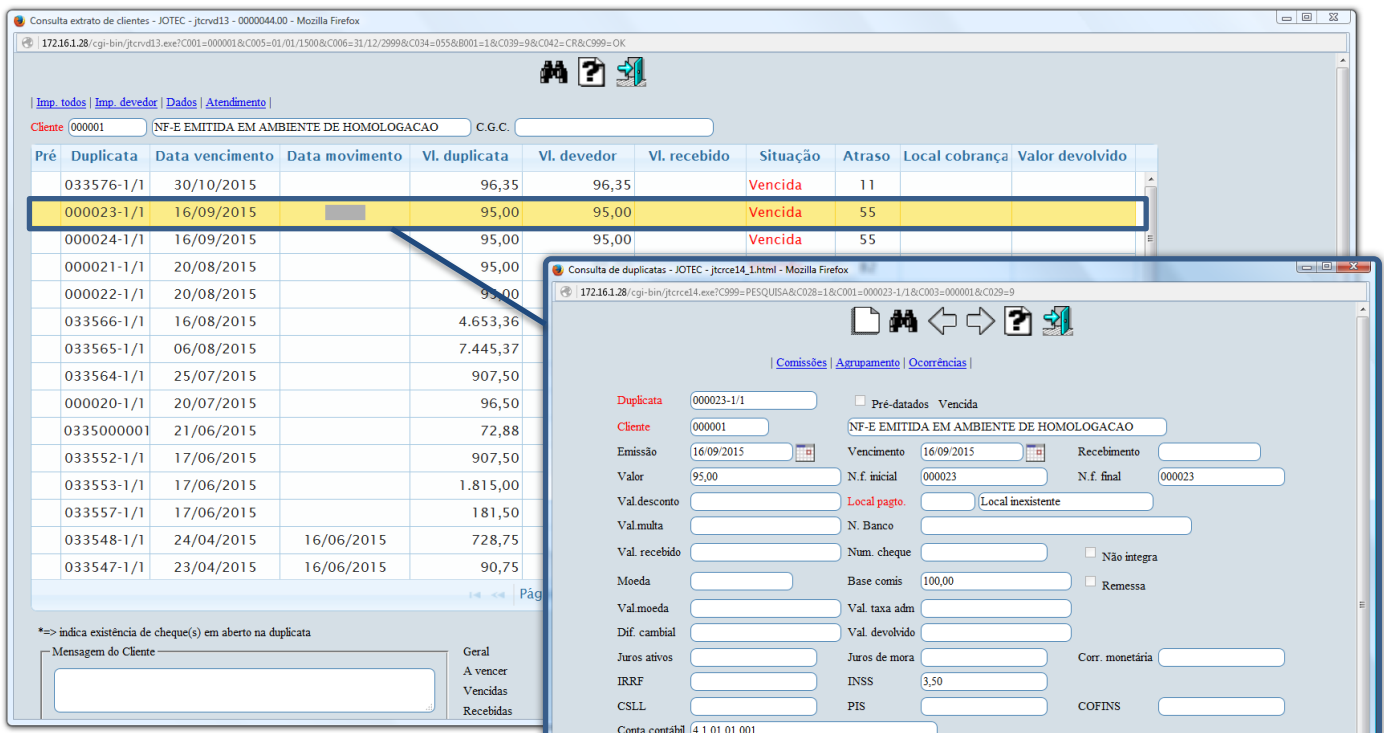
Consulta extrato de clientes - JOTEC - jtcrvd13 - 0000044.00 - Mozilla Firefox

172.16.1.28/cgi-bin/jtcrvd13.exe?C001=000001&C005=01/01/1500&C006=31/12/2999&C034=055&B001=1&C039=9&C042=CR&C999=OK

| Imp. todos | Imp. devedor | Dados | Atendimento |

Cliente 000001 NF-E EMITIDA EM AMBIENTE DE HOMOLOGACAO C.G.C.

| Pré | Duplicata | Data vencimento | Data movimento | Vl. duplicata | Vl. devedor | Vl. recebido | Situação | Atraso | Local cobrança | Valor devolvido |
|---|---|---|---|---|---|---|---|---|---|---|
| | 033576-1/1 | 30/10/2015 | | 96,35 | 96,35 | | Vencida | 11 | | |
| | 000023-1/1 | 16/09/2015 | | 95,00 | 95,00 | | Vencida | 55 | | |
| | 000024-1/1 | 16/09/2015 | | 95,00 | 95,00 | | Vencida | 55 | | |
| | 000021-1/1 | 20/08/2015 | | 95,00 | | | | | | |
| | 000022-1/1 | 20/08/2015 | | 95,00 | | | | | | |
| | 033566-1/1 | 16/08/2015 | | 4.653,36 | | | | | | |
| | 033565-1/1 | 06/08/2015 | | 7.445,37 | | | | | | |
| | 033564-1/1 | 25/07/2015 | | 907,50 | | | | | | |
| | 000020-1/1 | 20/07/2015 | | 96,50 | | | | | | |
| | 0335000001 | 21/06/2015 | | 72,88 | | | | | | |
| | 033552-1/1 | 17/06/2015 | | 907,50 | | | | | | |
| | 033553-1/1 | 17/06/2015 | | 1.815,00 | | | | | | |
| | 033557-1/1 | 17/06/2015 | | 181,50 | | | | | | |
| | 033548-1/1 | 24/04/2015 | 16/06/2015 | 728,75 | | | | | | |
| | 033547-1/1 | 23/04/2015 | 16/06/2015 | 90,75 | | | | | | |

Pág

*=> indica existência de cheque(s) em aberto na duplicata

Mensagem do Cliente

Geral
A vencer
Vencidas
Recebidas

Consulta de duplicatas - JOTEC - jtcrce14_1.html - Mozilla Firefox

172.16.1.28/cgi-bin/jtcrce14.exe?C999=PESQUISA&C028=1&C001=000023-1/1&C003=000001&C029=9

| Comissões | Agrupamento | Ocorrências |

Duplicata 000023-1/1
Pré-datados Vencida
Cliente 000001 NF-E EMITIDA EM AMBIENTE DE HOMOLOGACAO
Emissão 16/09/2015
Vencimento 16/09/2015
Recebimento
Valor 95,00
N.f. inicial 000023
N.f. final 000023
Val.desconto
Local pagto. Local inexistente
Val.multa
N. Banco
Val. recebido
Num. cheque
Não integra
Moeda
Base comis 100,00
Remessa
Val.moeda
Val. taxa adm
Dif. cambial
Val. devolvido
Juros ativos
Juros de mora
Corr. monetária
IRRF
INSS 3,50
CSLL
PIS
COFINS
Conta contábil 4.1.01.01.001